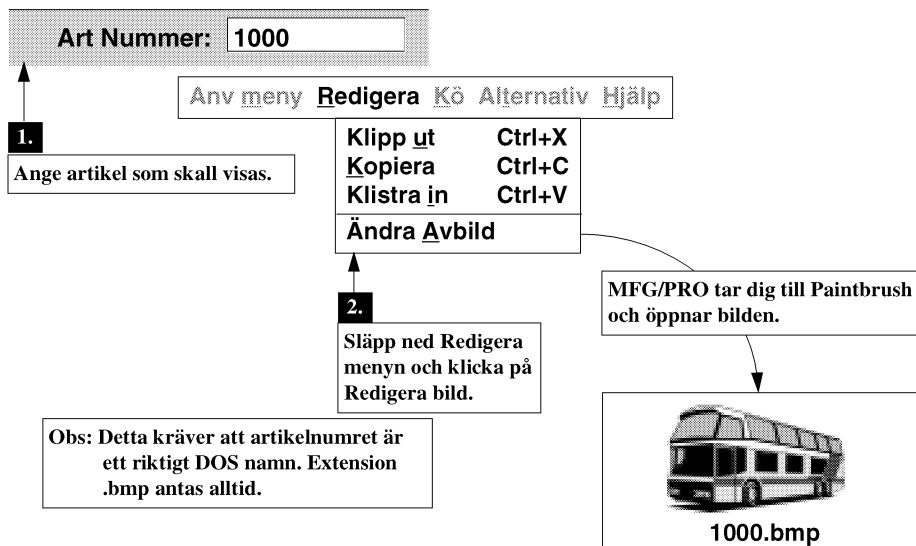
Art Nummer: 1000

Anv meny Redigera Kö Alternativ Hjälp

Klipp ut Ctrl+X
Kopiera Ctrl+C
Klistra in Ctrl+V
Ändra Avbild

1.
Ange artikel som skall visas.

2.
Släpp ned Redigera menyn och klicka på Redigera bild.

MFG/PRO tar dig till Paintbrush och öppnar bilden.

Obs: Detta kräver att artikelnumret är ett riktigt DOS namn. Extension .bmp antas alltid.

1000.bmp